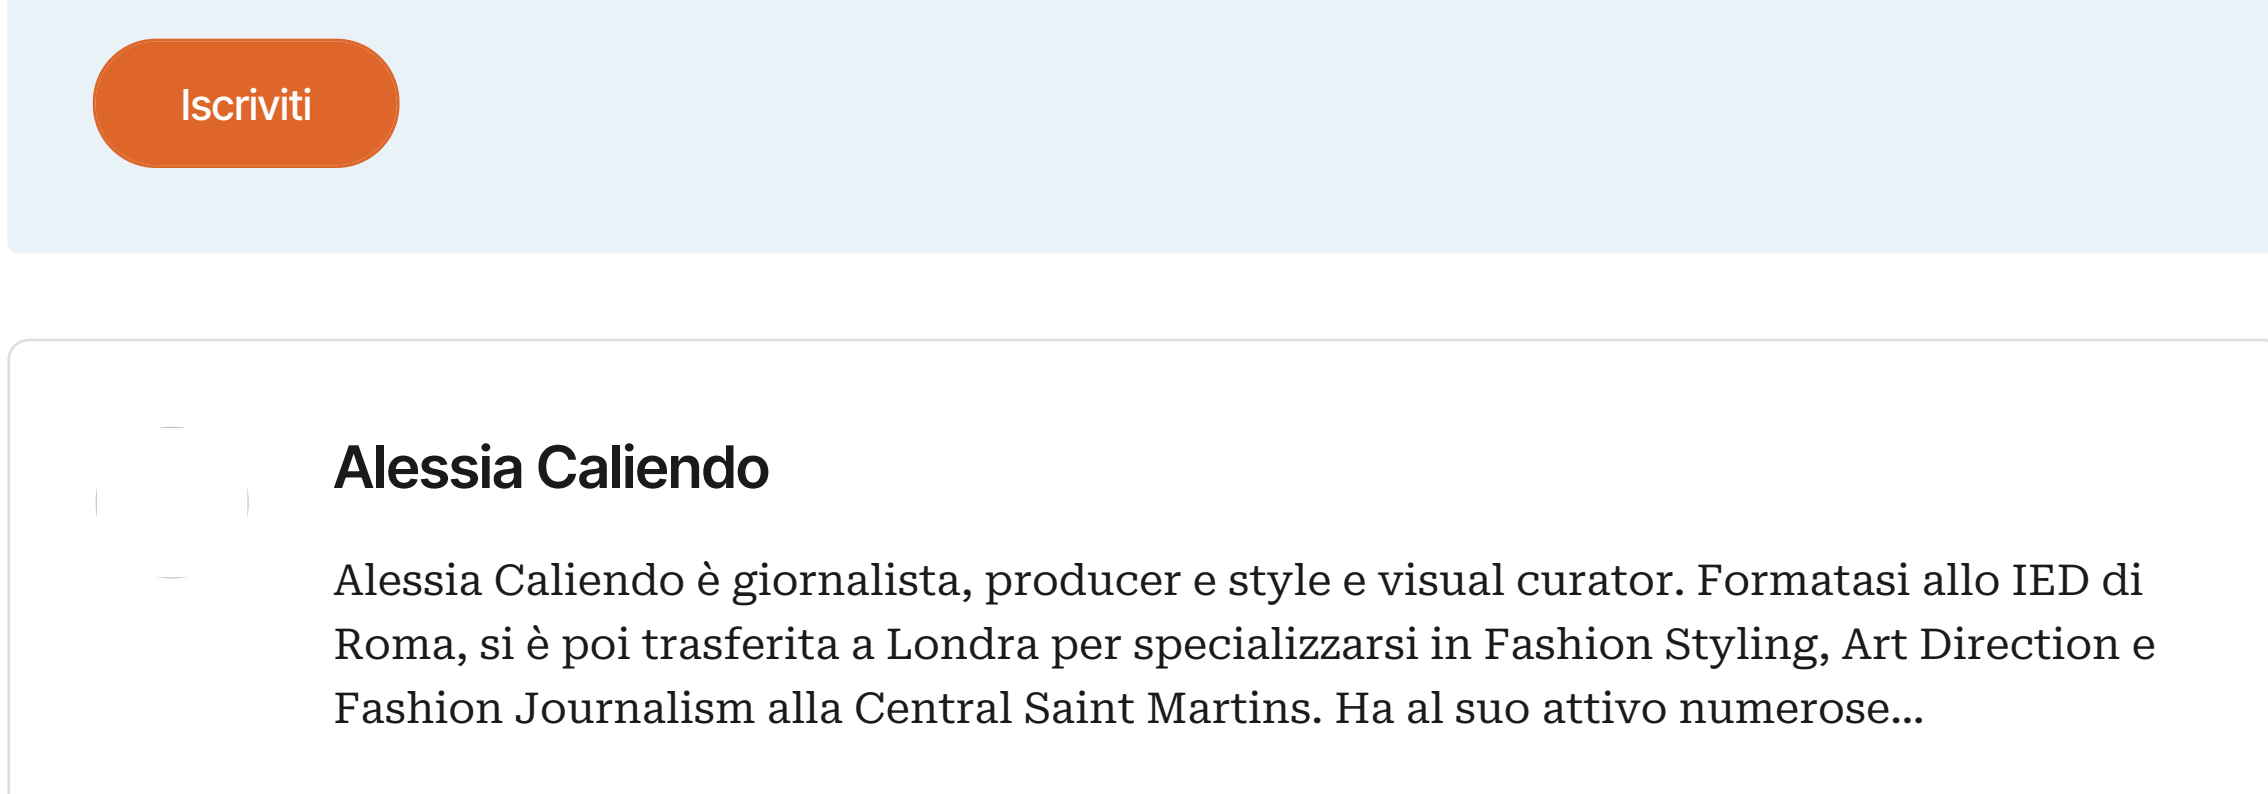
Iscriviti

Alessia Caliendo

Alessia Caliendo è giornalista, producer e style e visual curator. Formatasi allo IED di Roma, si è poi trasferita a Londra per specializzarsi in Fashion Styling, Art Direction e Fashion Journalism alla Central Saint Martins. Ha al suo attivo numerose...